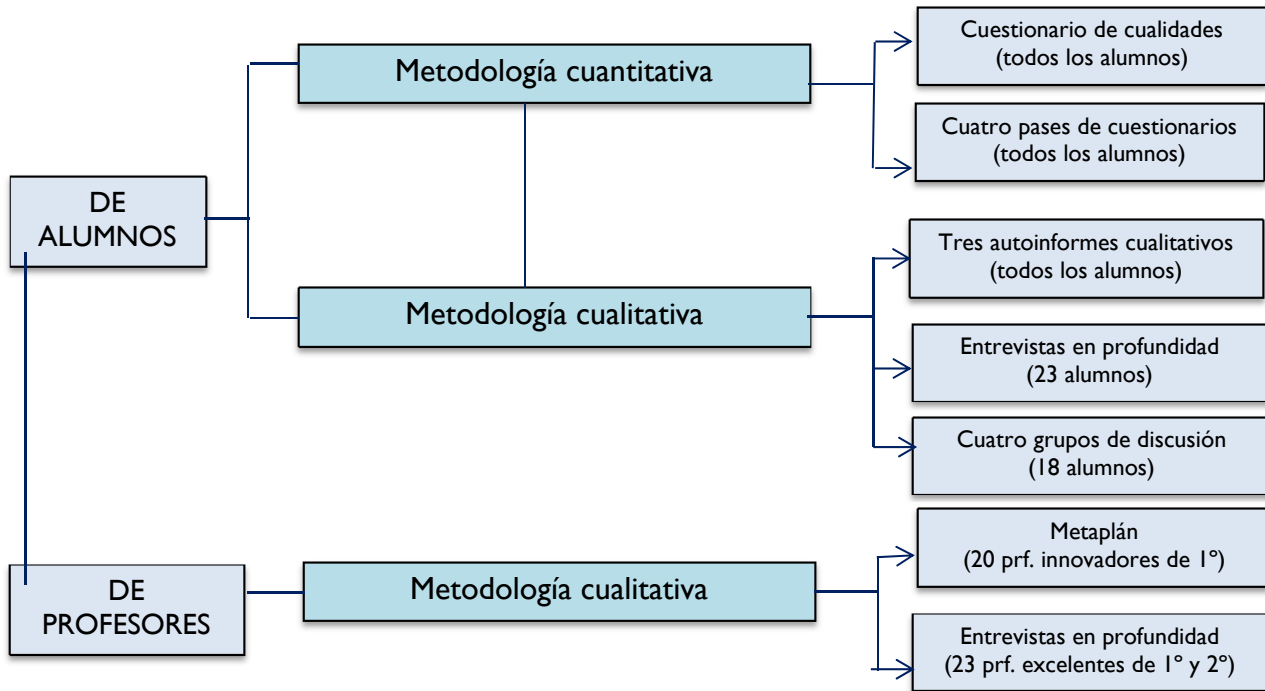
DE ALUMNOS

Metodología cuantitativa

Cuestionario de cualidades (todos los alumnos)

Cuatro pases de cuestionarios (todos los alumnos)

Metodología cualitativa

Tres autoinformes cualitativos (todos los alumnos)

Entrevistas en profundidad (23 alumnos)

Cuatro grupos de discusión (18 alumnos)

DE PROFESORES

Metodología cualitativa

Metaplán (20 prf. innovadores de 1º)

Entrevistas en profundidad (23 prf. excelentes de 1º y 2º)